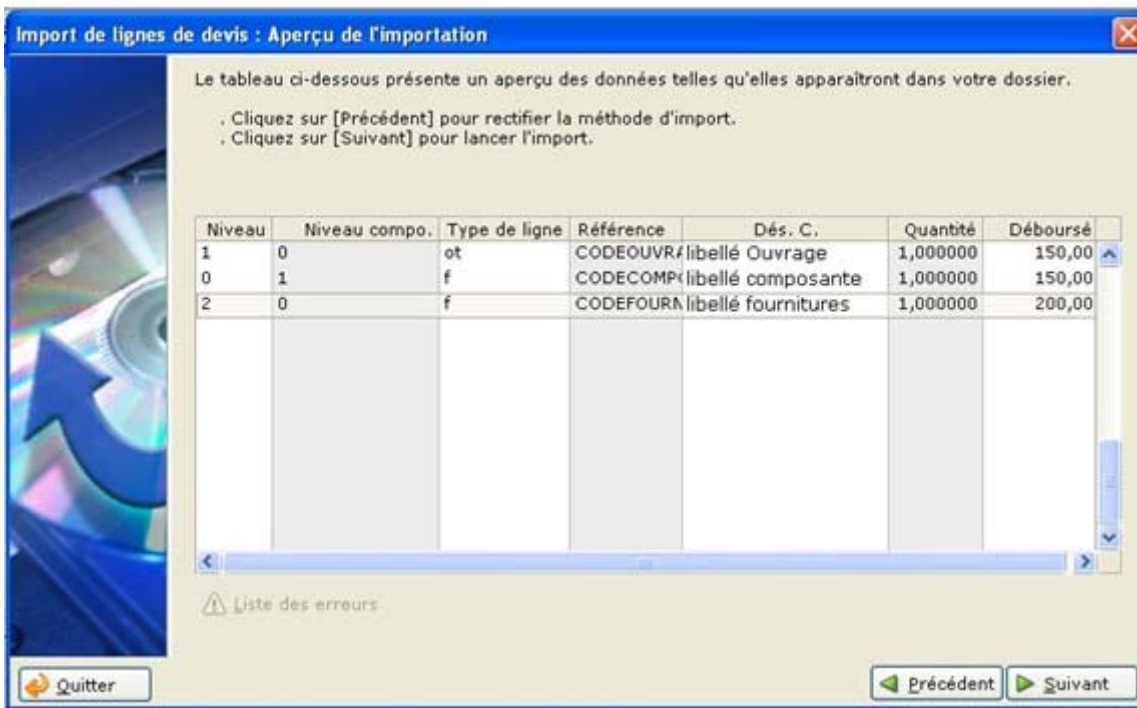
Import de lignes de devis : Aperçu de l'importation

Le tableau ci-dessous présente un aperçu des données telles qu'elles apparaîtront dans votre dossier.

. Cliquez sur [Précédent] pour rectifier la méthode d'import.
. Cliquez sur [Suivant] pour lancer l'import.

| Niveau | Niveau compo. | Type de ligne | Référence | Dés. C. | Quantité | Déboursé |
|---|---|---|---|---|---|---|
| 1 | 0 | ot | CODEOUVR/ | libellé Ouvrage | 1,000000 | 150,00 |
| 0 | 1 | f | CODECOMP( | libellé composante | 1,000000 | 150,00 |
| 2 | 0 | f | CODEFOURN | libellé fournitures | 1,000000 | 200,00 |

Liste des erreurs

Quitter

Précédent Suivant